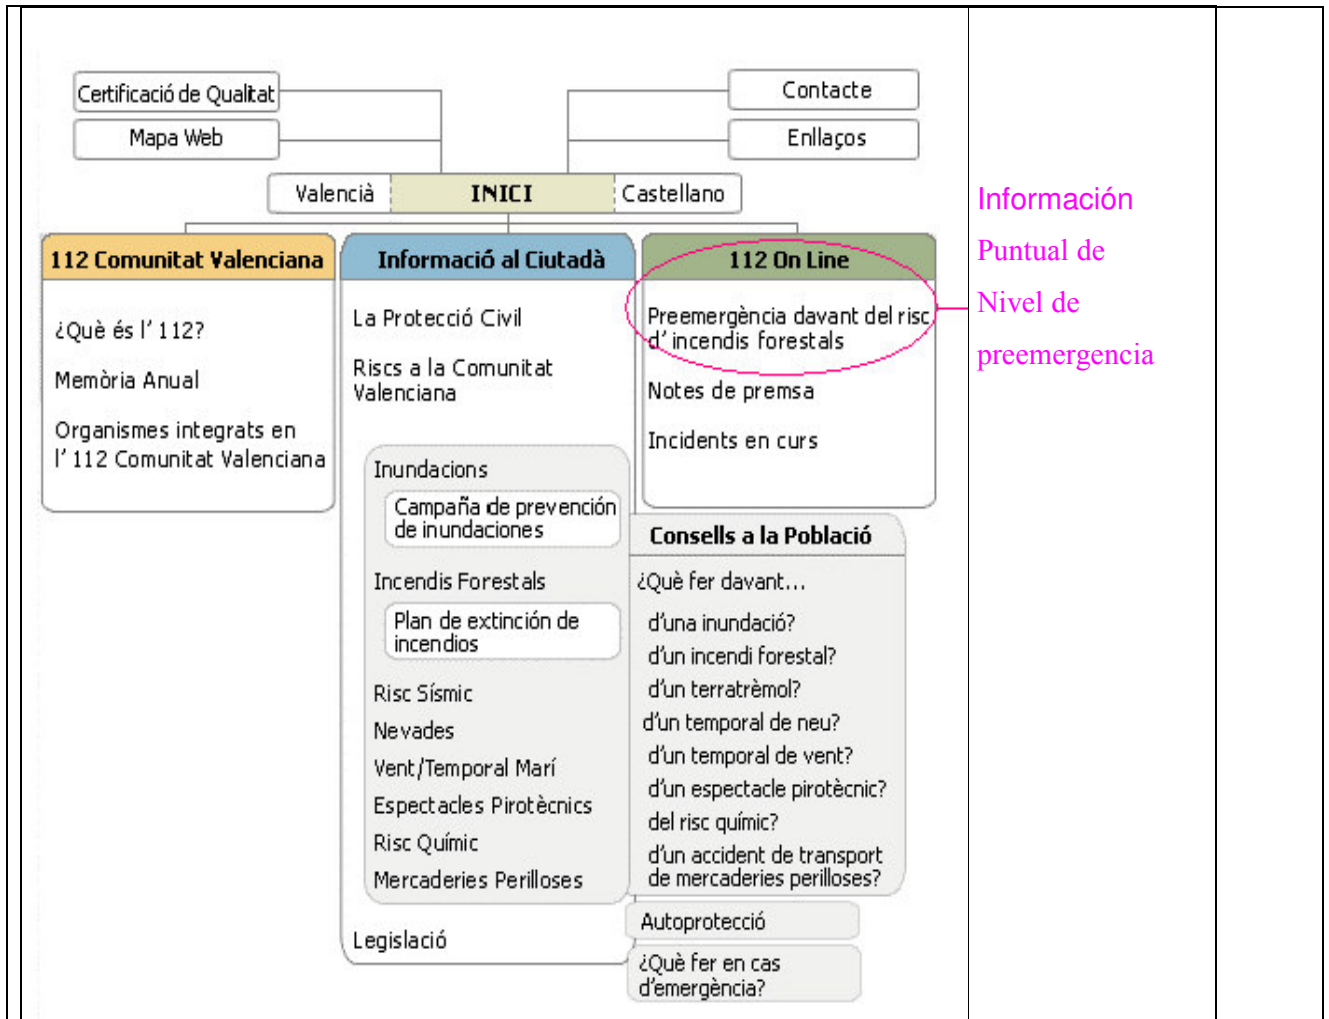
Certificació de Qualitat
Mapa Web
Contacte
Enllaços
Valencià
INICI
Castellano

112 Comunitat Valenciana
¿Què és l' 112?
Memòria Anual
Organismes integrats en l' 112 Comunitat Valenciana

Informació al Ciutadà
La Protecció Civil
Riscs a la Comunitat Valenciana
Inundacions
Campaña de prevención de inundaciones
Incendis Forestals
Plan de extinción de incendios
Risc Sísmic
Nevades
Vent/Temporal Marí
Espectacles Pirotècnics
Risc Químic
Mercaderies Perilloses
Legislació

112 On Line
Preemergència davant del risc d' incendis forestals
Notes de premsa
Incidents en curs

Consells a la Població
¿Què fer davant...
d'una inundació?
d'un incendi forestal?
d'un terratrèmol?
d'un temporal de neu?
d'un temporal de vent?
d'un espectacle pirotècnic?
del risc químic?
d'un accident de transport de mercaderies perilloses?
Autoprotecció
¿Què fer en cas d'emergència?

Información
Puntual de
Nivel de
preemergencia